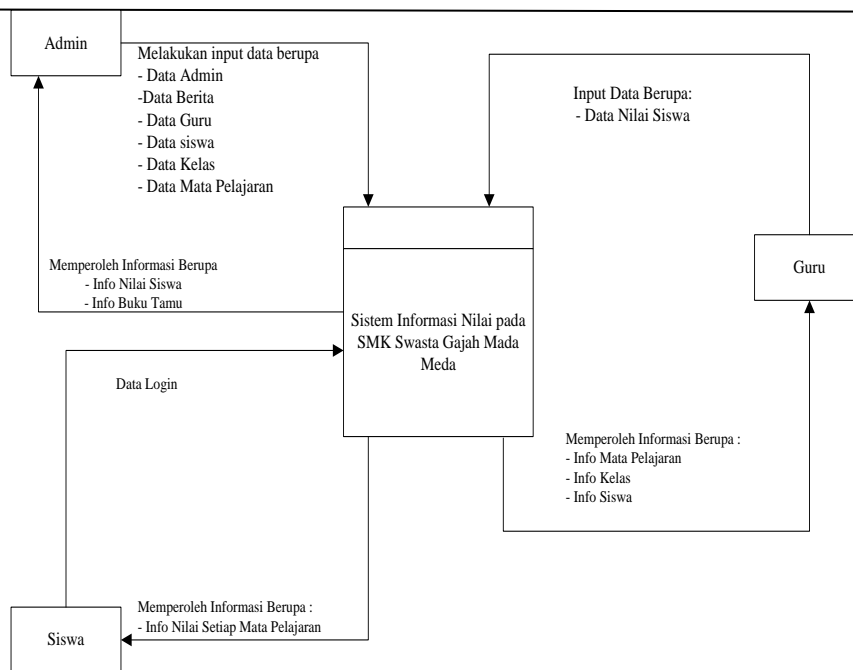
Admin

Melakukan input data berupa
- Data Admin
-Data Berita
- Data Guru
- Data siswa
- Data Kelas
- Data Mata Pelajaran

Input Data Berupa:
- Data Nilai Siswa

Memperoleh Informasi Berupa
- Info Nilai Siswa
- Info Buku Tamu

Guru

Sistem Informasi Nilai pada SMK Swasta Gajah Mada Meda

Data Login

Memperoleh Informasi Berupa :
- Info Mata Pelajaran
- Info Kelas
- Info Siswa

Memperoleh Informasi Berupa :
- Info Nilai Setiap Mata Pelajaran

Siswa